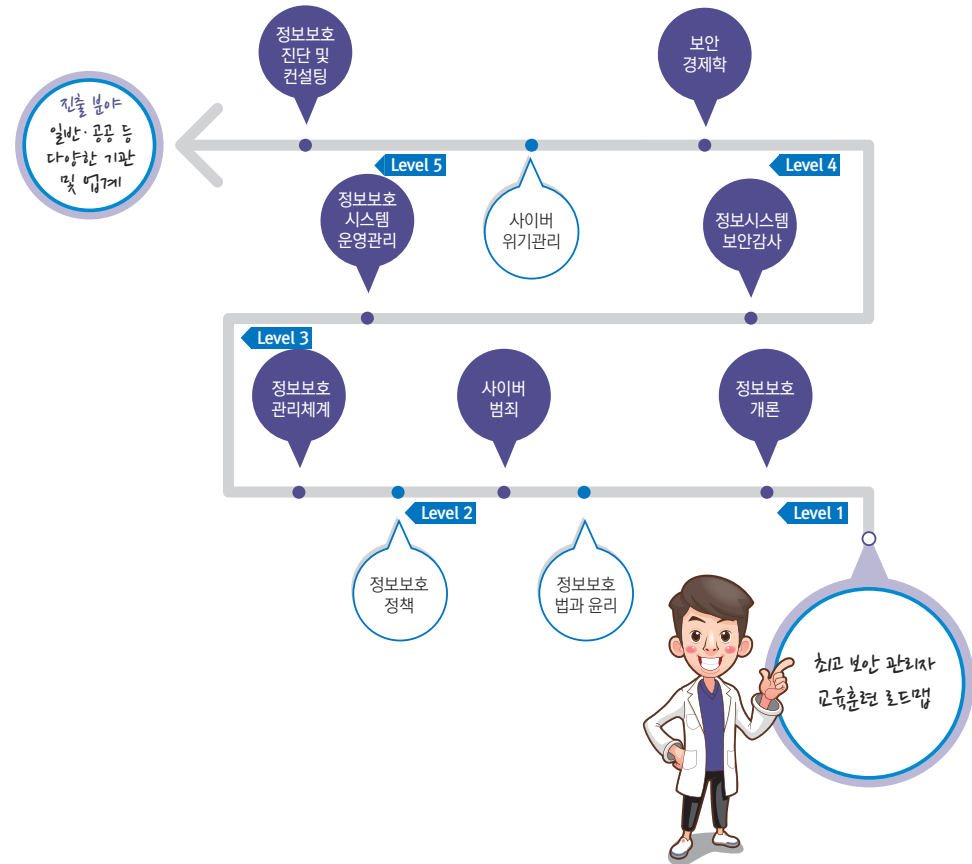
최고 보안 관리자 교육훈련 로드맵

Level 1

정보보호 개론

정보보호 법과 윤리

사이버 범죄

Level 2

정보보호 정책

정보보호 관리체계

Level 3

정보시스템 보안감사

정보보호 시스템 운영관리

Level 4

보안 경제학

사이버 위기관리

Level 5

정보보호 진단 및 컨설팅

진출 분야

일반·공공 등 다양한 기관 및 업계